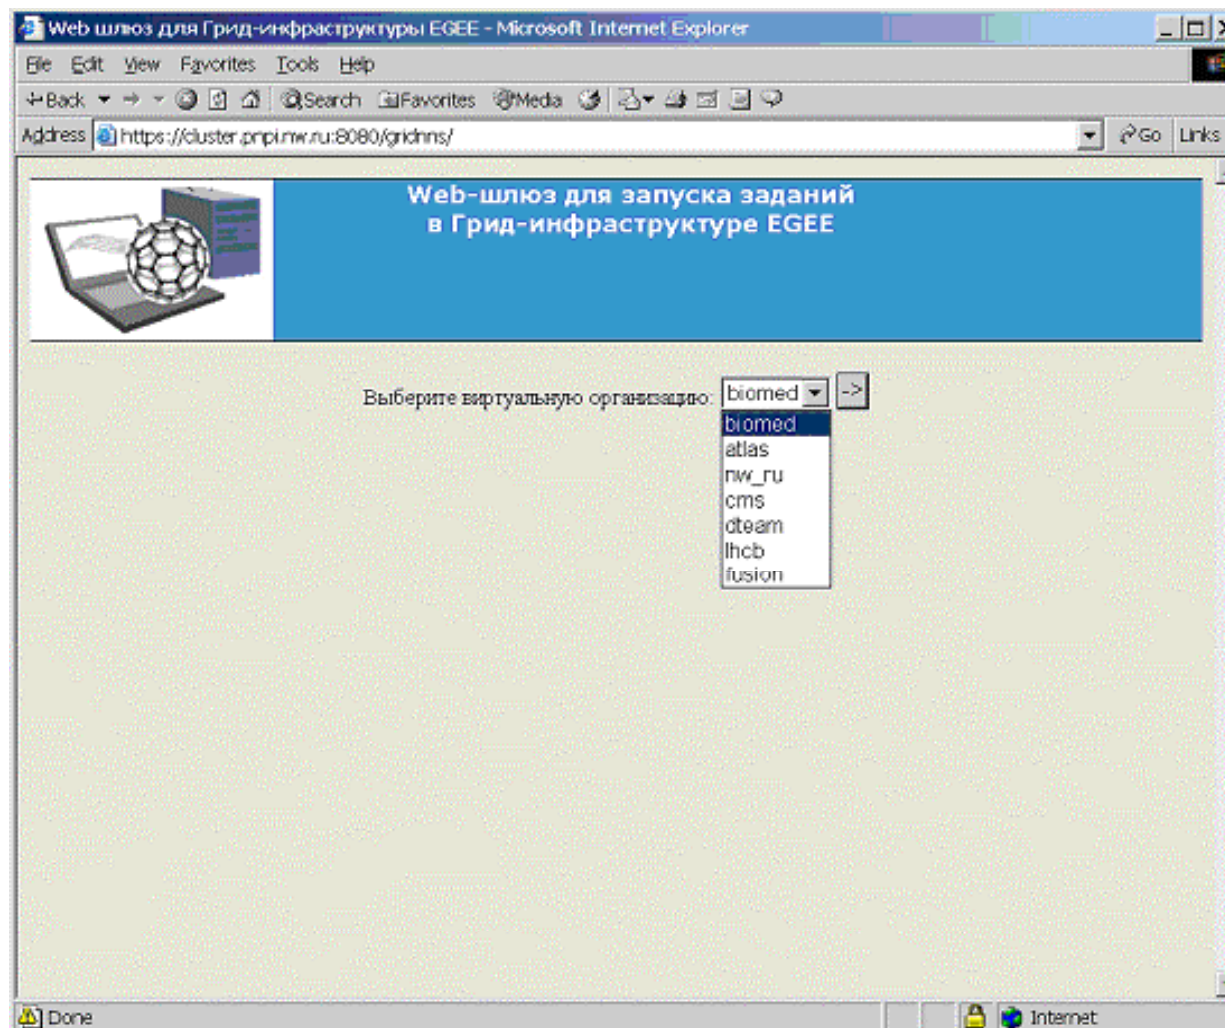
Web шлюз для Грид-инфраструктуры EGEE - Microsoft Internet Explorer

File Edit View Favorites Tools Help

Back Search Favorites Media

Address https://cluster.pnpi.nw.ru:8080/gridnns/ Go Links

Web-шлюз для запуска заданий
в Грид-инфраструктуре EGEE

Выберите виртуальную организацию: biomed ->

biomed
atlas
nw_ru
cms
dteam
lhcb
fusion

Done Internet